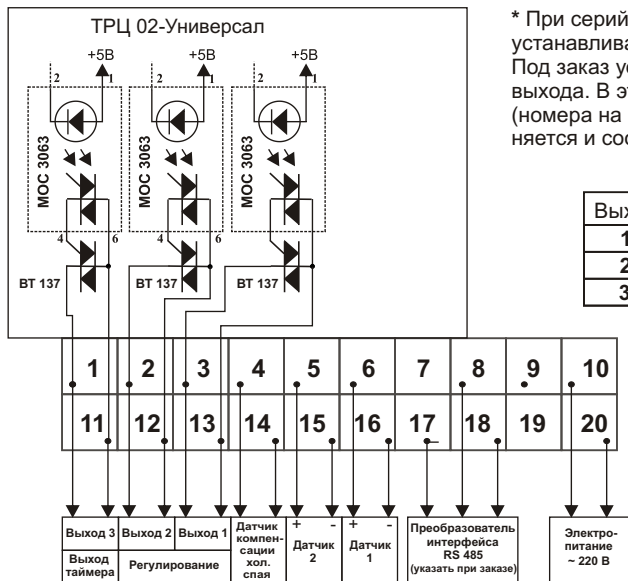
ТРЦ 02-Универсал

+5В +5В +5В

2 1 2 1 2 1

МОС 3063 МОС 3063 МОС 3063

4 6 6 6

ВТ 137 ВТ 137 ВТ 137

* При серий
устанавлива
Под заказ у
выхода. В э
(номера на
няется и соо

Вых
1
2
3

1 2 3 4 5 6 7 8 9 10
11 12 13 14 15 16 17 18 19 20

| Выход 3 | Выход 2 | Выход 1 | Датчик компенсации хол. спая | + - Датчик 2 | + - Датчик 1 | Преобразователь интерфейса RS 485 (указать при заказе) | Электропитание ~ 220 В |
|---|---|---|---|---|---|---|---|
| Выход таймера | Регулирование | | | | | | |